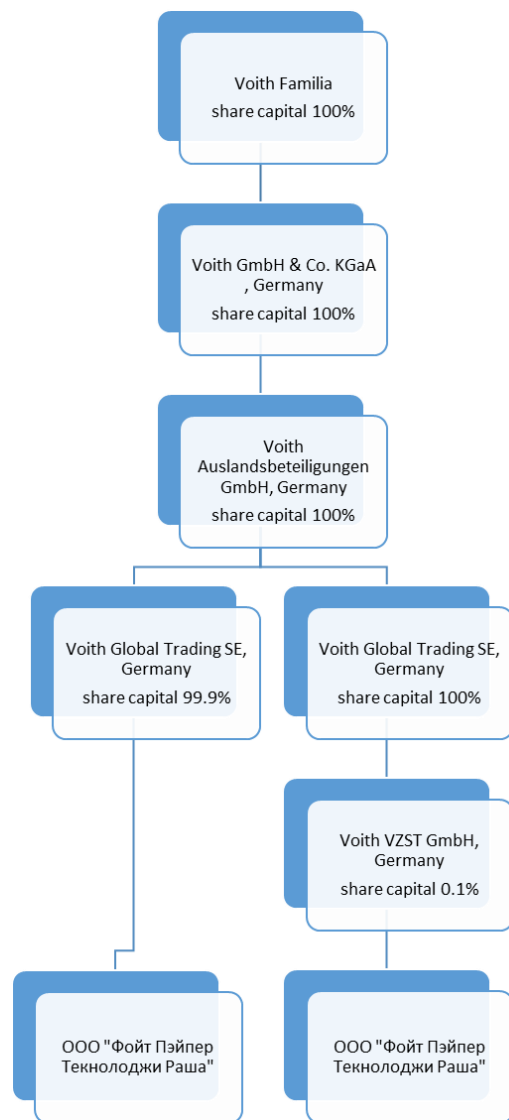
Voith Familia
share capital 100%

Voith GmbH & Co. KGaA , Germany
share capital 100%

Voith Auslandsbeteiligungen GmbH, Germany
share capital 100%

Voith Global Trading SE, Germany
share capital 99.9%

Voith Global Trading SE, Germany
share capital 100%

Voith VZST GmbH, Germany
share capital 0.1%

ООО "Фойт Пэйпер Технолоджи Раша"

ООО "Фойт Пэйпер Технолоджи Раша"